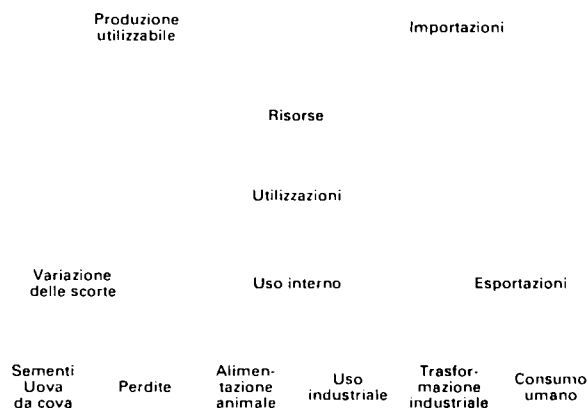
Produzione utilizzabile

Importazioni

Risorse

Utilizzazioni

Variazione delle scorte

Uso interno

Esportazioni

Sementi Uova da cova

Perdite

Alimentazione animale

Uso industriale

Trasformazione industriale

Consumo umano